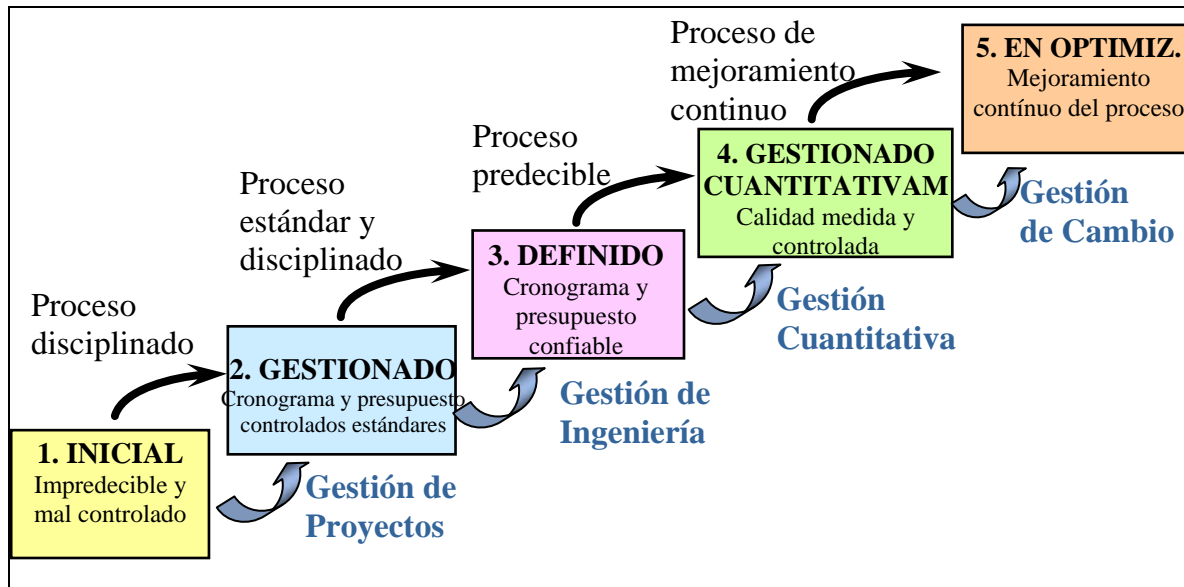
Proceso de mejoramiento continuo

5. EN OPTIMIZ.
Mejoramiento contínuo del proceso

Proceso predecible

4. GESTIONADO CUANTITATIVAM
Calidad medida y controlada

Gestión de Cambio

Proceso estándar y disciplinado

3. DEFINIDO
Cronograma y presupuesto confiable

Gestión Cuantitativa

Proceso disciplinado

2. GESTIONADO
Cronograma y presupuesto controlados estándares

Gestión de Ingeniería

1. INICIAL
Impredecible y mal controlado

Gestión de Proyectos